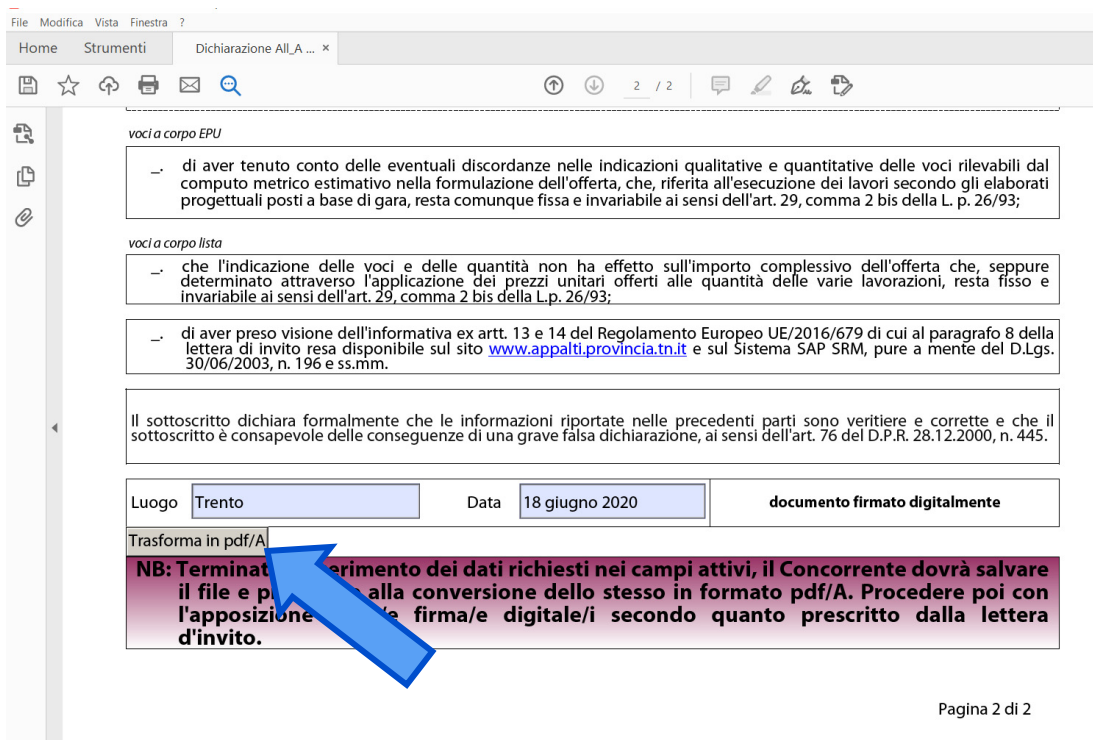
File Modifica Vista Finestra ?

Home Strumenti Dichiarazione All_A ... ×

2 / 2

voci a corpo EPU

_ di aver tenuto conto delle eventuali discordanze nelle indicazioni qualitative e quantitative delle voci rilevabili dal computo metrico estimativo nella formulazione dell'offerta, che, riferita all'esecuzione dei lavori secondo gli elaborati progettuali posti a base di gara, resta comunque fissa e invariabile ai sensi dell'art. 29, comma 2 bis della L. p. 26/93;

voci a corpo lista

_ che l'indicazione delle voci e delle quantità non ha effetto sull'importo complessivo dell'offerta che, seppure determinato attraverso l'applicazione dei prezzi unitari offerti alle quantità delle varie lavorazioni, resta fisso e invariabile ai sensi dell'art. 29, comma 2 bis della L.p. 26/93;

_ di aver preso visione dell'informativa ex artt. 13 e 14 del Regolamento Europeo UE/2016/679 di cui al paragrafo 8 della lettera di invito resa disponibile sul sito www.appalti.provincia.tn.it e sul Sistema SAP SRM, pure a mente del D.Lgs. 30/06/2003, n. 196 e ss.mm.

Il sottoscritto dichiara formalmente che le informazioni riportate nelle precedenti parti sono veritiere e corrette e che il sottoscritto è consapevole delle conseguenze di una grave falsa dichiarazione, ai sensi dell'art. 76 del D.P.R. 28.12.2000, n. 445.

Luogo Trento Data 18 giugno 2020 documento firmato digitalmente

Trasforma in pdf/A

NB: Terminat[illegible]erimento dei dati richiesti nei campi attivi, il Concorrente dovrà salvare il file e p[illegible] alla conversione dello stesso in formato pdf/A. Procedere poi con l'apposizione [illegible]/e firma/e digitale/i secondo quanto prescritto dalla lettera d'invito.

Pagina 2 di 2